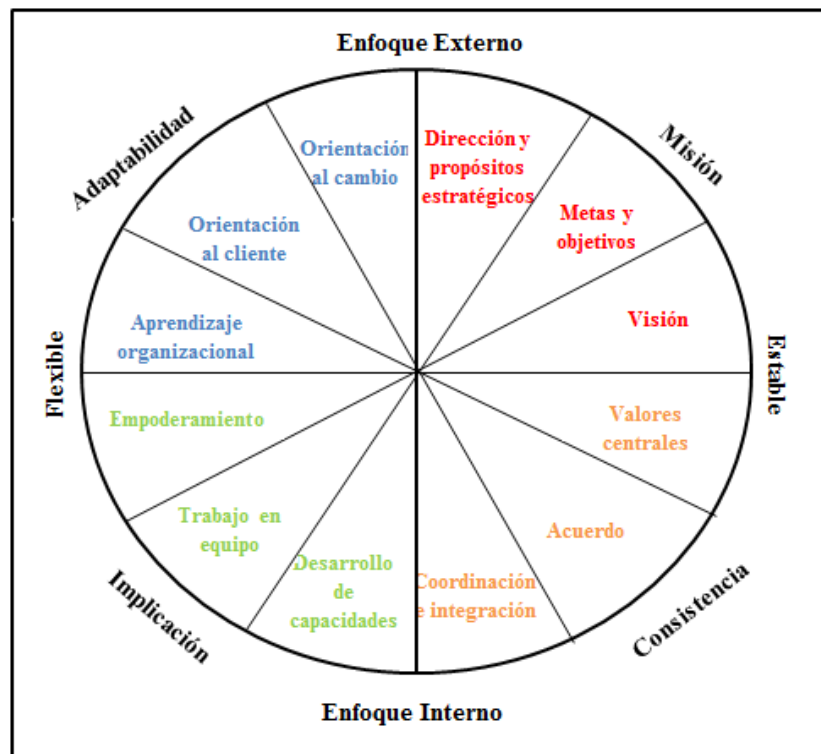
Enfoque Externo

Adaptabilidad

Misión

Orientación al cambio

Dirección y propósitos estratégicos

Orientación al cliente

Metas y objetivos

Aprendizaje organizacional

Visión

Flexible

Estable

Empoderamiento

Valores centrales

Trabajo en equipo

Acuerdo

Desarrollo de capacidades

Coordinación e integración

Implicación

Consistencia

Enfoque Interno